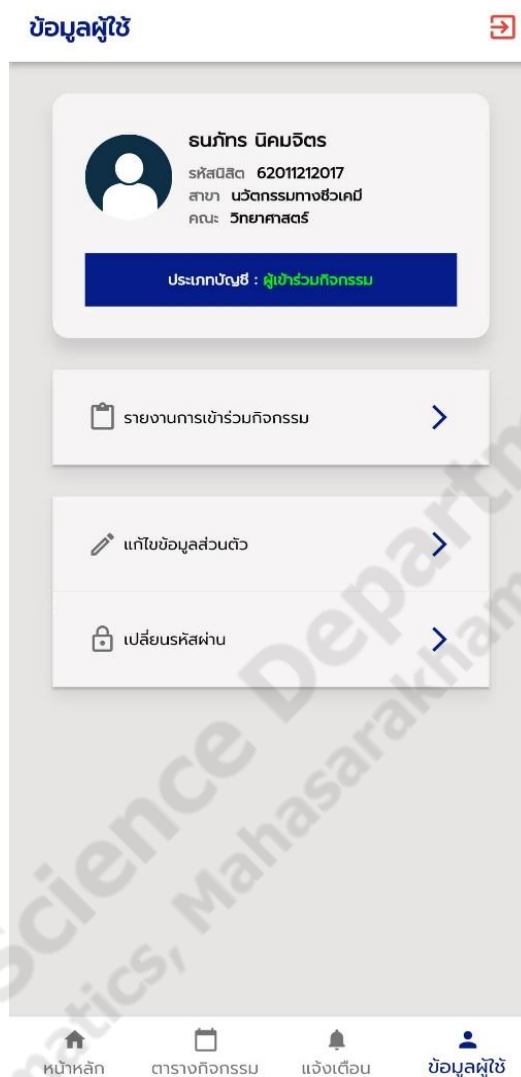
ข้อมูลผู้ใช้

ธนภัทร นิคมจิตร
รหัสนิสิต 62011212017
สาขา นวัตกรรมทางชีวเคมี
คณะ วิทยาศาสตร์

ประเภทบัญชี : ผู้เข้าร่วมกิจกรรม

รายงานการเข้าร่วมกิจกรรม

แก้ไขข้อมูลส่วนตัว

เปลี่ยนรหัสผ่าน

Science Department ... atics, Mahasarakham

หน้าหลัก
ตารางกิจกรรม
แจ้งเตือน
ข้อมูลผู้ใช้